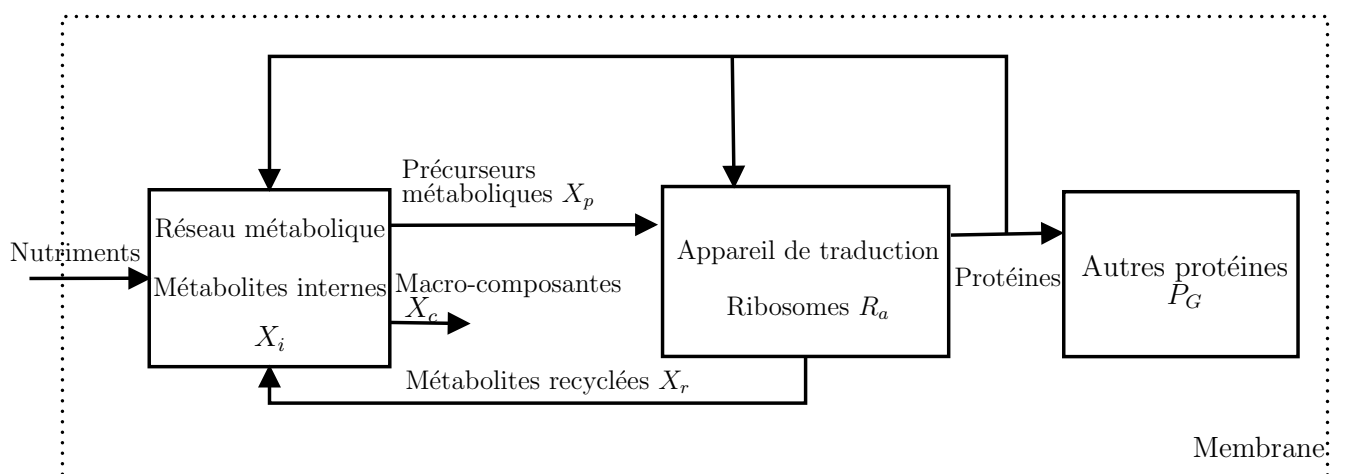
Nutriments

Réseau métabolique

Métabolites internes

$X_i$

Précurseurs métaboliques $X_p$

Macro-composantes $X_c$

Métabolites recyclées $X_r$

Appareil de traduction

Ribosomes $R_a$

Protéines

Autres protéines $P_G$

Membrane